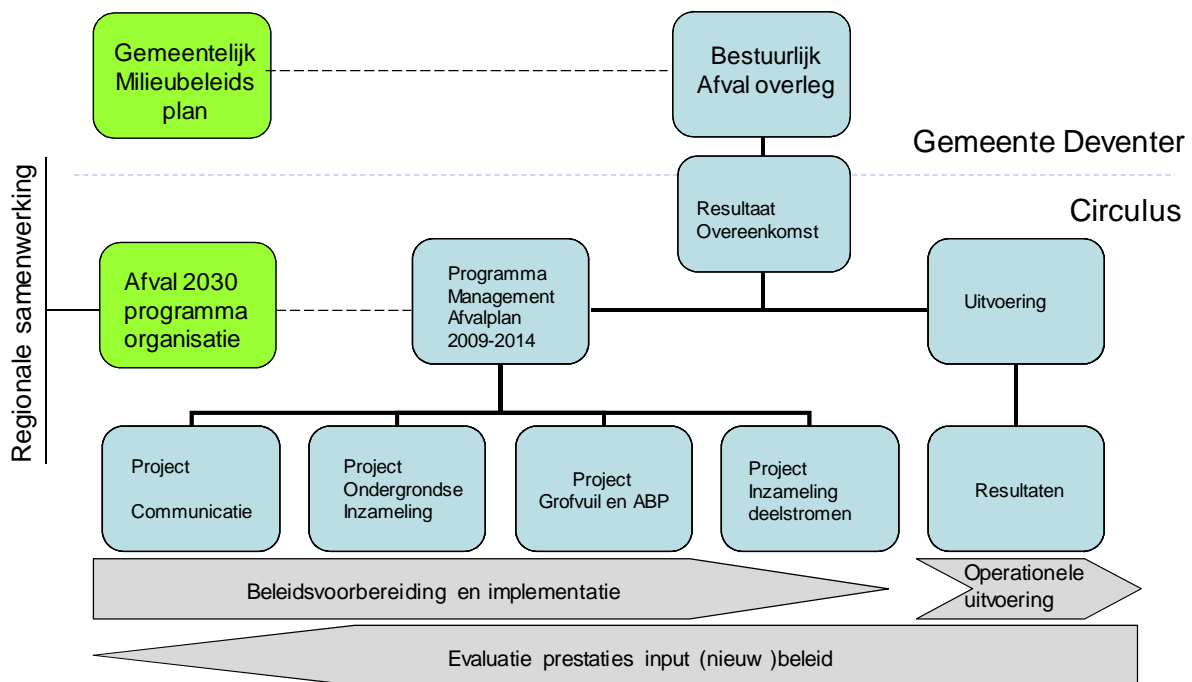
Gemeentelijk Milieubeleids plan

Bestuurlijk Afval overleg

Gemeente Deventer

Regionale samenwerking

Resultaat Overeenkomst

Circulus

Afval 2030 programma organisatie

Programma Management Afvalplan 2009-2014

Uitvoering

Project Communicatie

Project Ondergrondse Inzameling

Project Grofvuil en ABP

Project Inzameling deelstromen

Resultaten

Beleidsvoorbereiding en implementatie

Operationele uitvoering

Evaluatie prestaties input (nieuw )beleid